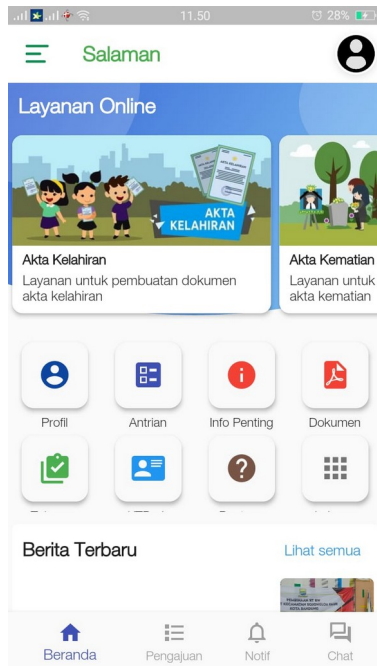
11.50 28%

Salaman

Layanan Online

AKTA KELAHIRAN

Akta Kelahiran
Layanan untuk pembuatan dokumen akta kelahiran

Akta Kematian
Layanan untuk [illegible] akta kematian

Profil

Antrian

Info Penting

Dokumen

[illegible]

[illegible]

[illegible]

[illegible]

Berita Terbaru

Lihat semua

Beranda

Pengajuan

Notif

Chat